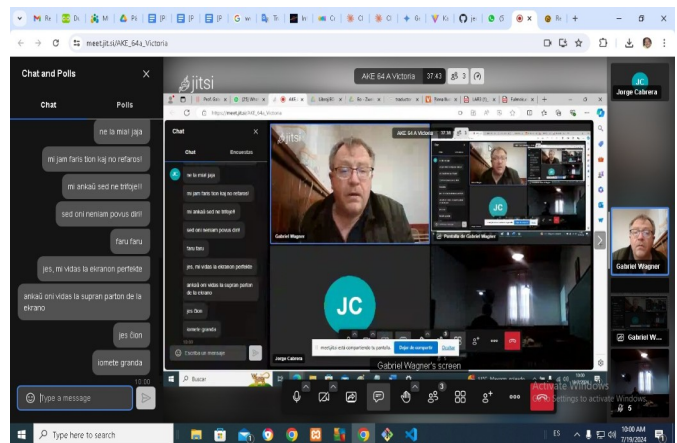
meet.jit.si/AKE_64a_Victoria

Chat and Polls

Chat

Polls

ne la mia! jaja

mi jam faris ĉion kaj no refaros!

mi ankaŭ sed ne trifoje!!

sed oni neniam povus diri!

faru faru

jes, mi vidas la ekranon perfekte

ankaŭ oni vidas la supran parton de la ekrano

jes ĉion

iomete granda

10:00

Type a message

jitsi

AKE 64 A Victoria

37:43

3

JC

Jorge Cabrera

Chat

Encuestas

ne la mia! jaja

mi jam faris ĉion kaj no refaros!

mi ankaŭ sed ne trifoje!!

sed oni neniam povus diri!

faru faru

jes, mi vidas la ekranon perfekte

ankaŭ oni vidas la supran parton de la ekrano

jes ĉion

iomete granda

Escribe un mensaje

Gabriel Wagner

Pantalla de Gabriel Wagner

JC

JC

Jorge Cabrera

Dejar de compartir

Ocultar

Buscar

Gabriel Wagner's screen

Gabriel Wagner

Gabriel W...

5

Activate Windows

Go to Settings to activate Windows.

Type here to search

ES

10:00 AM

7/19/2024